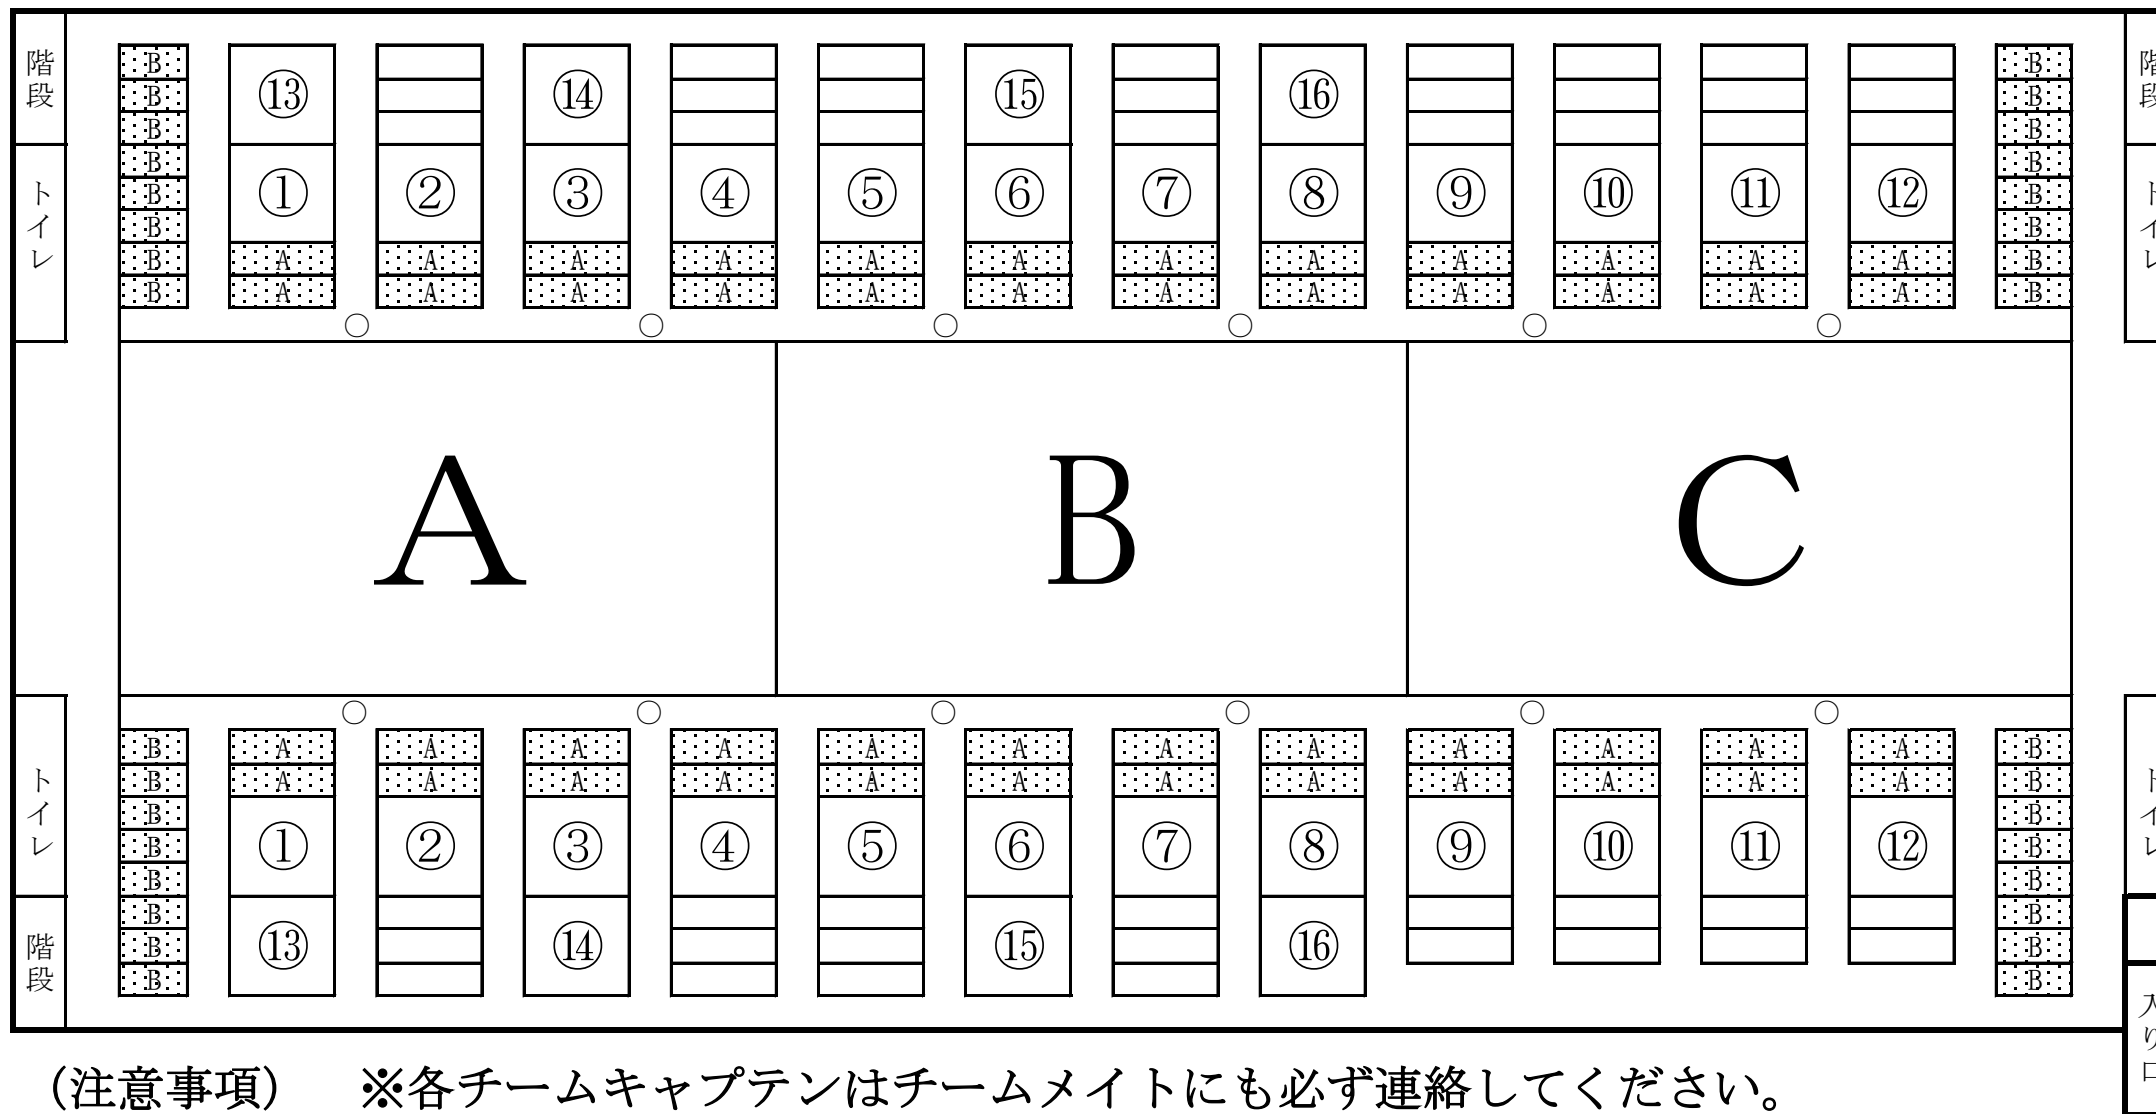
階段

トイレ

B
B
B
B
B
B
B
B

⑬ ⑭ ⑮ ⑯

① ② ③ ④ ⑤ ⑥ ⑦ ⑧ ⑨ ⑩ ⑪ ⑫

A A A A A A A A A A A A
A A A A A A A A A A A A

B
B
B
B
B
B
B
B

階
段

ト
イ
レ

A

B

C

トイレ

階段

B
B
B
B
B
B
B
B

A A A A A A A A A A A A
A A A A A A A A A A A A

① ② ③ ④ ⑤ ⑥ ⑦ ⑧ ⑨ ⑩ ⑪ ⑫

⑬ ⑭ ⑮ ⑯

B
B
B
B
B
B
B
B

ト
イ
レ

入
り
口

（注意事項）　※各チームキャプテンはチームメイトにも必ず連絡してください。